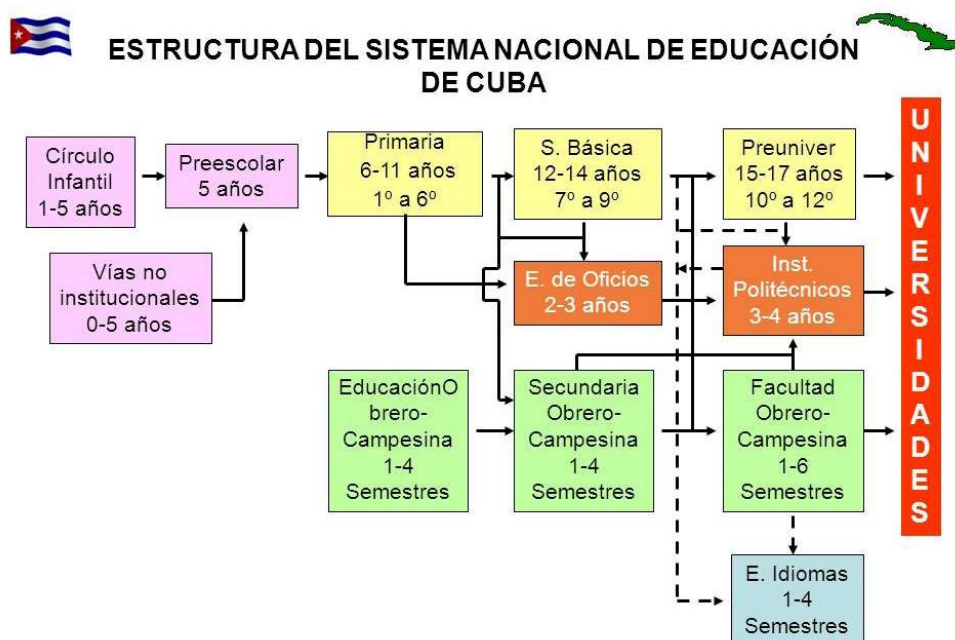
ESTRUCTURA DEL SISTEMA NACIONAL DE EDUCACIÓN DE CUBA

Círculo Infantil 1-5 años

Preescolar 5 años

Vías no institucionales 0-5 años

Primaria 6-11 años 1º a 6º

S. Básica 12-14 años 7º a 9º

E. de Oficios 2-3 años

Preuniver 15-17 años 10º a 12º

Inst. Politécnicos 3-4 años

EducaciónObrero-Campesina 1-4 Semestres

Secundaria Obrero-Campesina 1-4 Semestres

Facultad Obrero-Campesina 1-6 Semestres

E. Idiomas 1-4 Semestres

UNIVERSIDADES